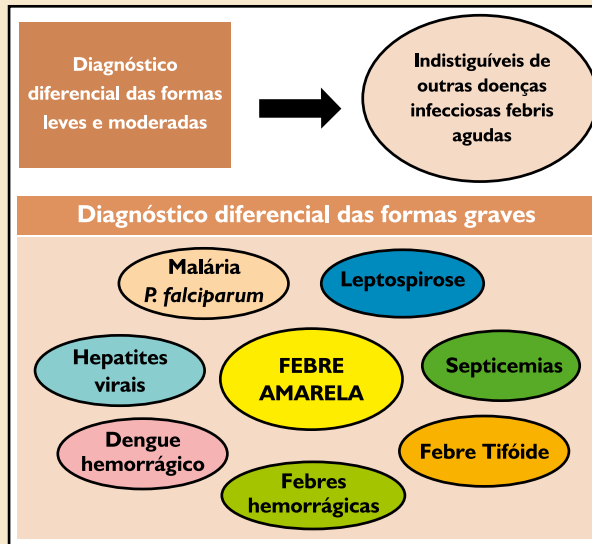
Diagnóstico diferencial das formas leves e moderadas

Indistiguíveis de outras doenças infecciosas febris agudas

Diagnóstico diferencial das formas graves

Malária
*P. falciparum*

Leptospirose

Hepatites virais

FEBRE AMARELA

Septicemias

Dengue hemorrágico

Febre Tifóide

Febres hemorrágicas